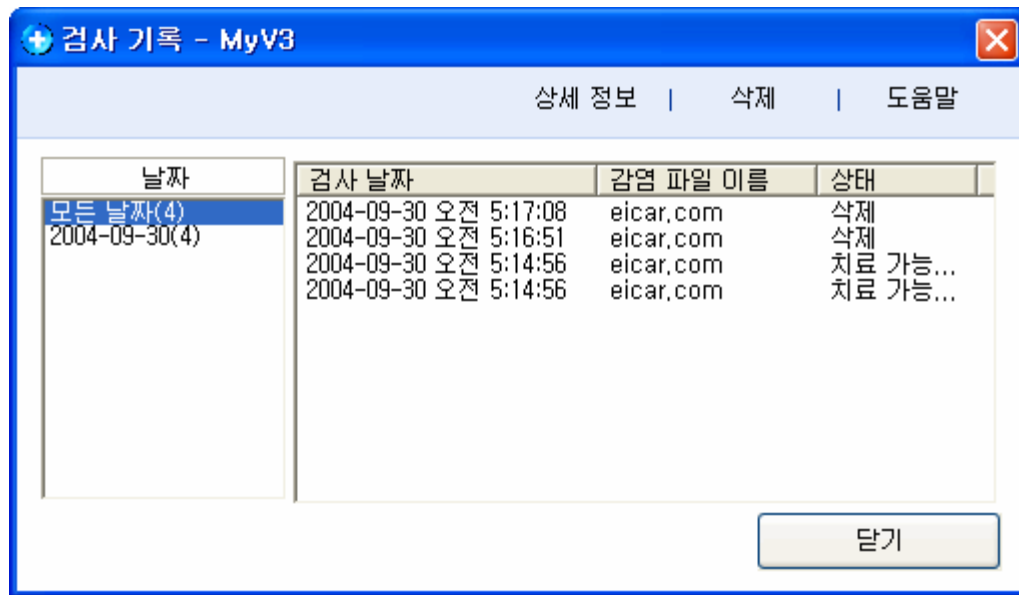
검사 기록 - MyV3

상세 정보 | 삭제 | 도움말

날짜
모든 날짜(4)
2004-09-30(4)

| 검사 날짜 | 감염 파일 이름 | 상태 |
|---|---|---|
| 2004-09-30 오전 5:17:08 | eicar.com | 삭제 |
| 2004-09-30 오전 5:16:51 | eicar.com | 삭제 |
| 2004-09-30 오전 5:14:56 | eicar.com | 치료 가능... |
| 2004-09-30 오전 5:14:56 | eicar.com | 치료 가능... |

닫기